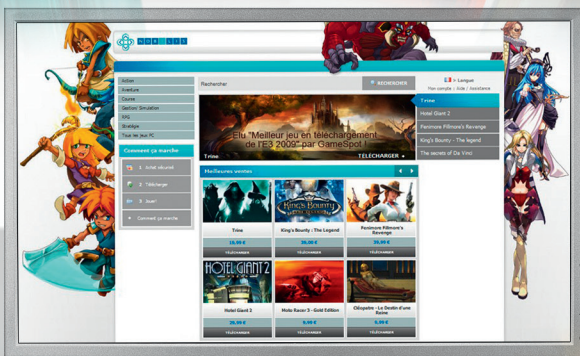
Action
Aventure
Course
Gestion/ Simulation
RPG
Stratégie
Tous les jeux PC

Comment ça marche

1 Achat sécurisé
2 Télécharger
3 Jouer!
Comment ça marche

Rechercher
RECHERCHER

> Langue
Mon compte | Aide | Assistance

Elu "Meilleur jeu en téléchargement de l'E3 2009" par GameSpot !
Trine
TÉLÉCHARGER

Trine
Hotel Giant 2
Fenimore Fillmore's Revenge
King's Bounty - The legend
The secrets of Da Vinci

Meilleures ventes

Trine
19,99 €
TÉLÉCHARGER

King's Bounty : The Legend
39,99 €
TÉLÉCHARGER

Fenimore Fillmore's Revenge
29,99 €
TÉLÉCHARGER

Hotel Giant 2
29,99 €
TÉLÉCHARGER

Moto Racer 3 - Gold Edition
9,99 €
TÉLÉCHARGER

Cléopâtre - Le Destin d'une Reine
9,99 €
TÉLÉCHARGER